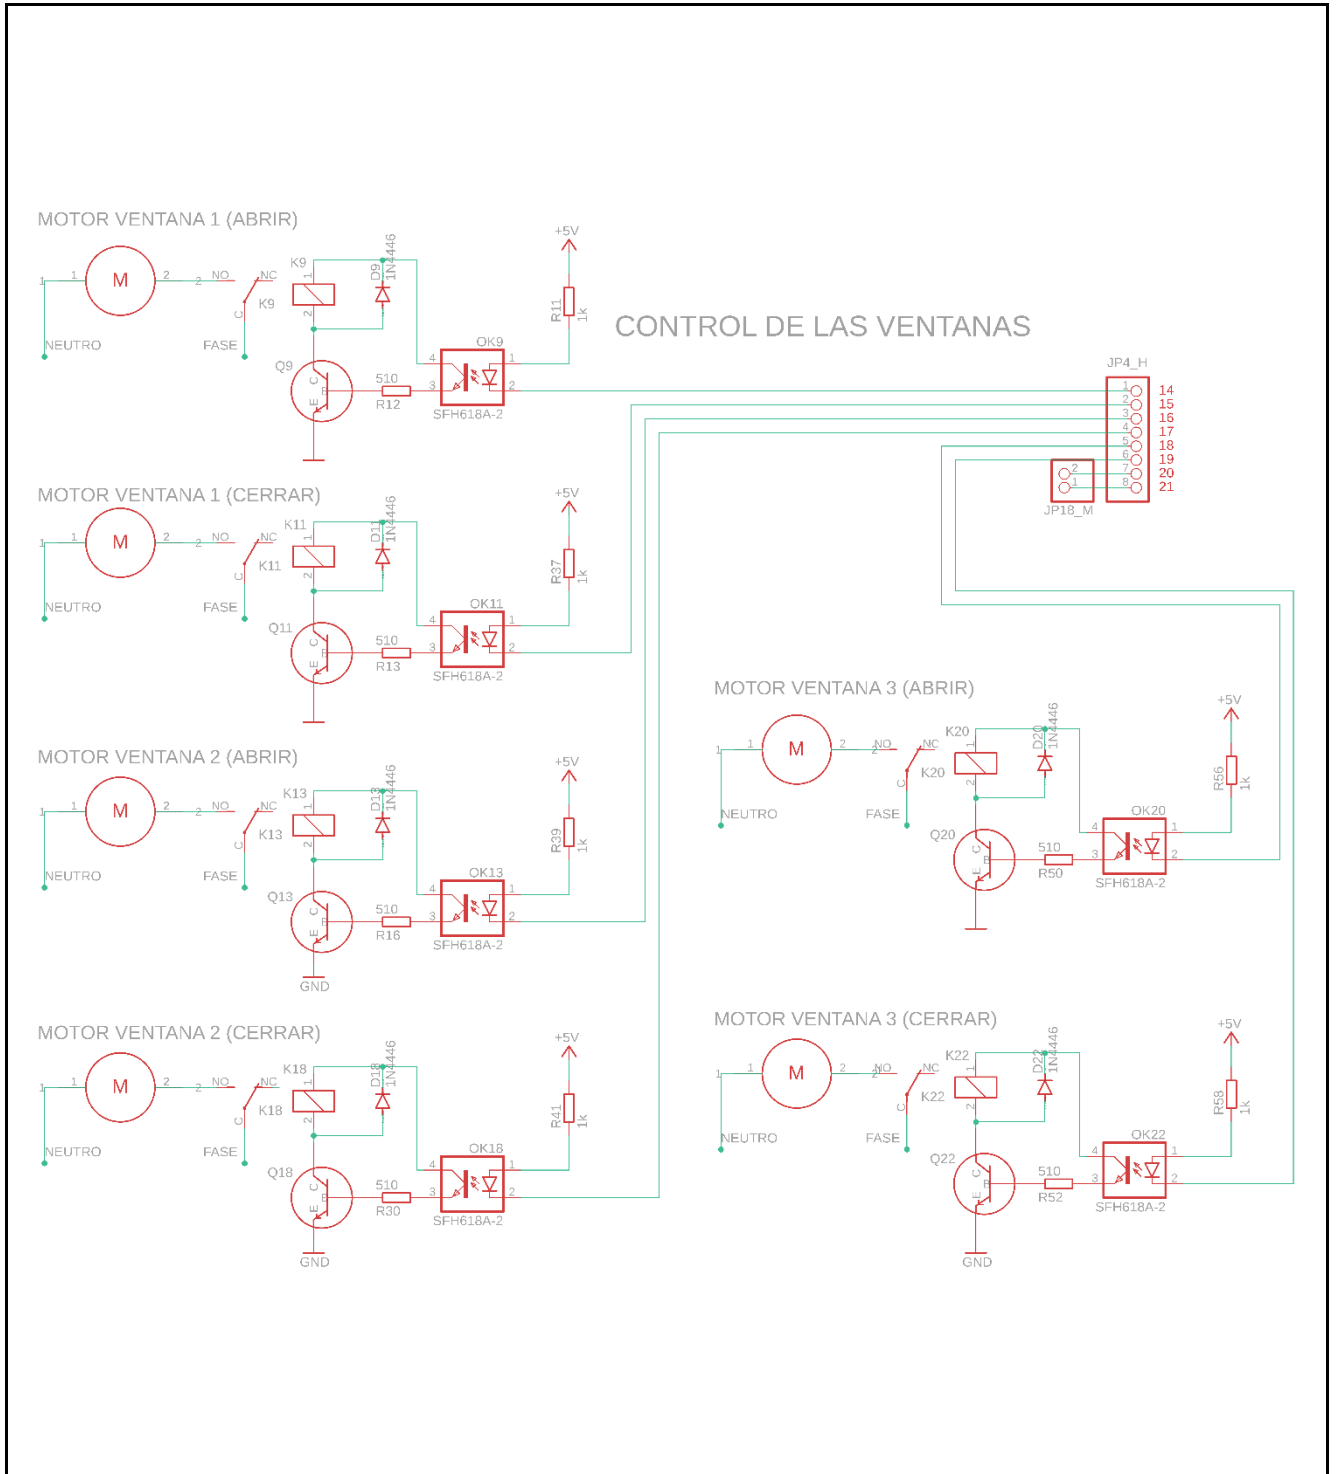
MOTOR VENTANA 1 (ABRIR)

M
1 2 NO NC
K9
C
NEUTRO FASE
K9 1 2
D9 1N4446
+5V
R11 1k
OK9
4 1
3 2
SFH618A-2
Q9
C B E
510
R12

CONTROL DE LAS VENTANAS

JP4_H
1 14
2 15
3 16
4 17
5 18
6 19
7 20
8 21
2 1
JP18_M

MOTOR VENTANA 1 (CERRAR)

M
1 2 NO NC
K11
C
NEUTRO FASE
K11 1 2
D11 1N4446
+5V
R37 1k
OK11
4 1
3 2
SFH618A-2
Q11
C B E
510
R13

MOTOR VENTANA 3 (ABRIR)

M
1 2 NO NC
K20
C
NEUTRO FASE
K20 1 2
D20 1N4446
+5V
R56 1k
OK20
4 1
3 2
SFH618A-2
Q20
C B E
510
R50

MOTOR VENTANA 2 (ABRIR)

M
1 2 NO NC
K13
C
NEUTRO FASE
K13 1 2
D13 1N4446
+5V
R39 1k
OK13
4 1
3 2
SFH618A-2
Q13
C B E
510
R16
GND

MOTOR VENTANA 3 (CERRAR)

M
1 2 NO NC
K22
C
NEUTRO FASE
K22 1 2
D22 1N4446
+5V
R58 1k
OK22
4 1
3 2
SFH618A-2
Q22
C B E
510
R52
GND

MOTOR VENTANA 2 (CERRAR)

M
1 2 NO NC
K18
C
NEUTRO FASE
K18 1 2
D18 1N4446
+5V
R41 1k
OK18
4 1
3 2
SFH618A-2
Q18
C B E
510
R30
GND